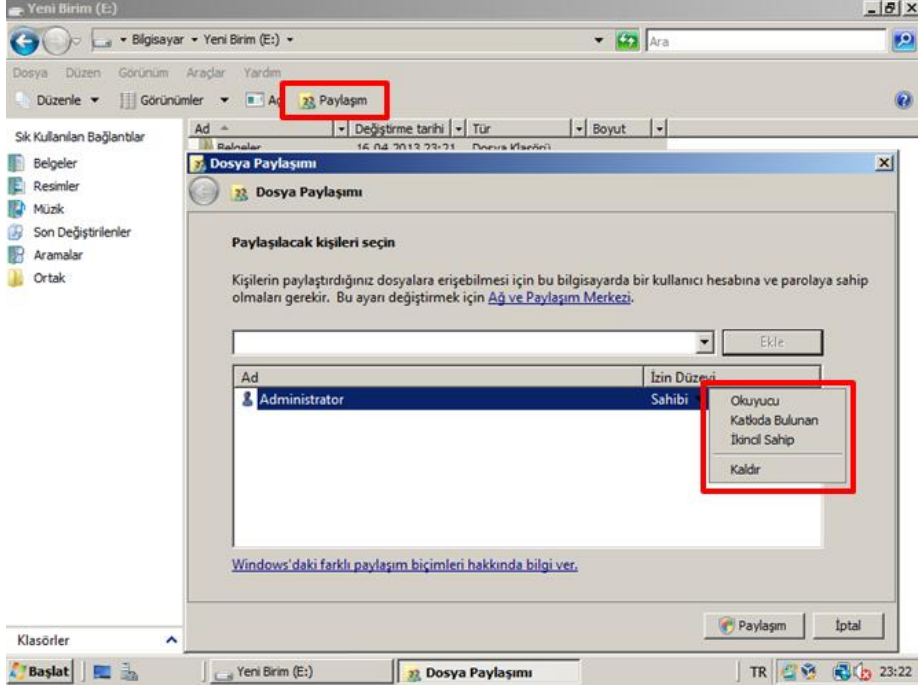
Yeni Birim (E:)

Bilgisayar ▸ Yeni Birim (E:) ▸

Ara

Dosya Düzen Görünüm Araçlar Yardım

Düzenle ▾ Görünümler ▾ Aç Paylaşım

Sık Kullanılan Bağlantılar

Belgeler
Resimler
Müzik
Son Değiştirilenler
Aramalar
Ortak

Ad | Değiştirme tarihi | Tür | Boyut

Belgeler 16.04.2013 23:21 Dosya Klasörü

Dosya Paylaşımı

Dosya Paylaşımı

Paylaşılacak kişileri seçin

Kişilerin paylaştırdığınız dosyalara erişebilmesi için bu bilgisayarda bir kullanıcı hesabına ve parolaya sahip olmaları gerekir. Bu ayarı değiştirmek için Ağ ve Paylaşım Merkezi.

Ekle

| Ad | İzin Düzeyi |
|---|---|
| Administrator | Sahibi |

Okuyucu
Katkıda Bulunan
İkincil Sahip
Kaldır

Windows'daki farklı paylaşım biçimleri hakkında bilgi ver.

Paylaşım İptal

Klasörler

Başlat Yeni Birim (E:) Dosya Paylaşımı TR 23:22